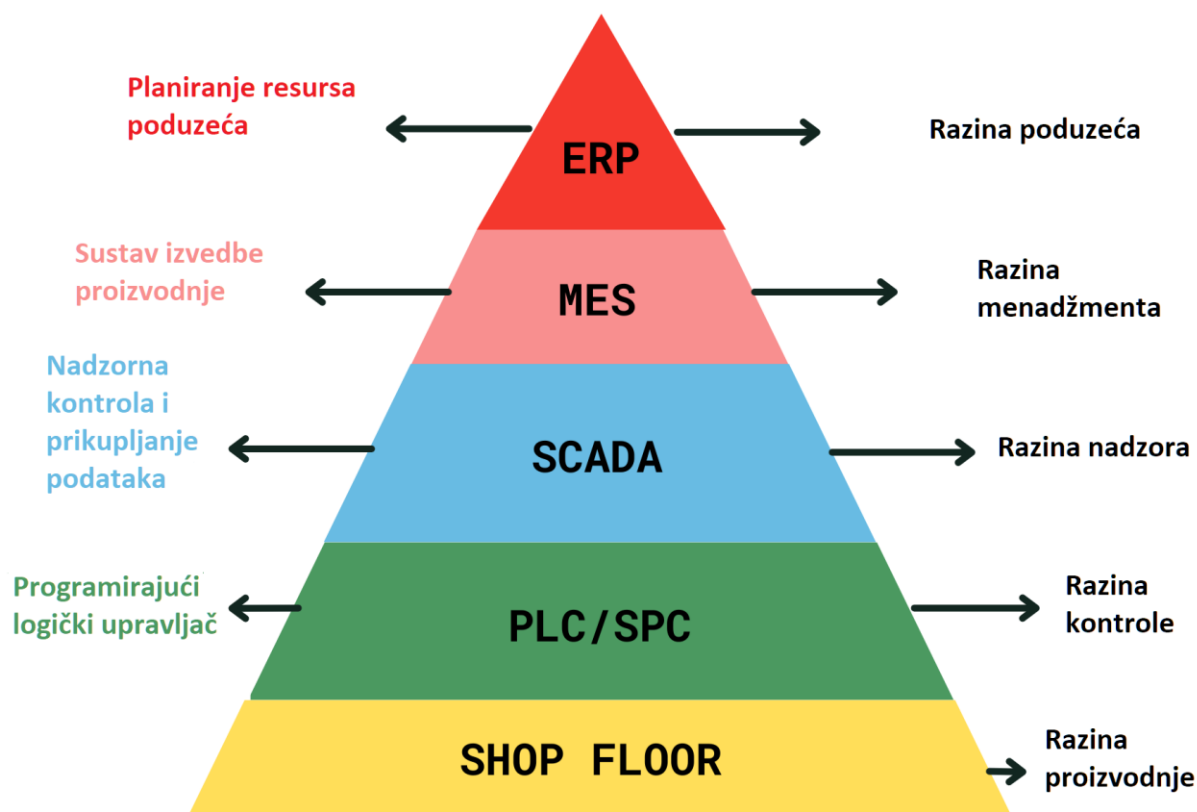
Planiranje resursa poduzeća

ERP

Razina poduzeća

Sustav izvedbe proizvodnje

MES

Razina menadžmenta

Nadzorna kontrola i prikupljanje podataka

SCADA

Razina nadzora

Programirajući logički upravljač

PLC/SPC

Razina kontrole

SHOP FLOOR

Razina proizvodnje